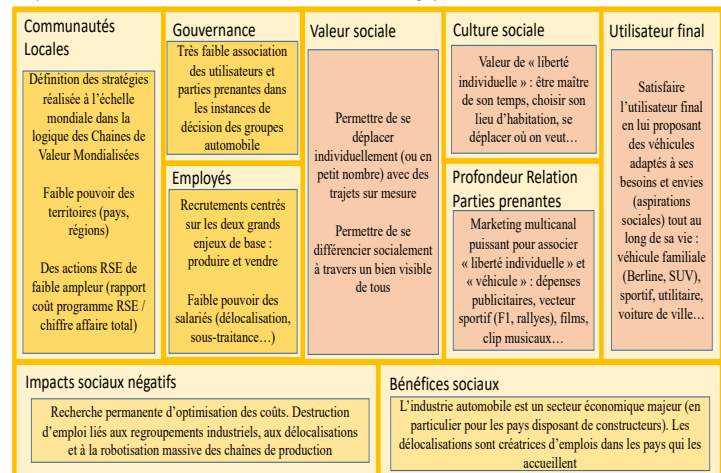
Communautés Locales

Définition des stratégies réalisée à l'échelle mondiale dans la logique des Chaines de Valeur Mondialisées

Faible pouvoir des territoires (pays, régions)

Des actions RSE de faible ampleur (rapport coût programme RSE / chiffre affaire total)

Gouvernance

Très faible association des utilisateurs et parties prenantes dans les instances de décision des groupes automobile

Employés

Recrutements centrés sur les deux grands enjeux de base : produire et vendre

Faible pouvoir des salariés (délocalisation, sous-traitance…)

Valeur sociale

Permettre de se déplacer individuellement (ou en petit nombre) avec des trajets sur mesure

Permettre de se différencier socialement à travers un bien visible de tous

Culture sociale

Valeur de « liberté individuelle » : être maître de son temps, choisir son lieu d'habitation, se déplacer où on veut…

Profondeur Relation Parties prenantes

Marketing multicanal puissant pour associer « liberté individuelle » et « véhicule » : dépenses publicitaires, vecteur sportif (F1, rallyes), films, clip musicaux…

Utilisateur final

Satisfaire l'utilisateur final en lui proposant des véhicules adaptés à ses besoins et envies (aspirations sociales) tout au long de sa vie : véhicule familiale (Berline, SUV), sportif, utilitaire, voiture de ville…

Impacts sociaux négatifs

Recherche permanente d'optimisation des coûts. Destruction d'emploi liés aux regroupements industriels, aux délocalisations et à la robotisation massive des chaines de production

Bénéfices sociaux

L'industrie automobile est un secteur économique majeur (en particulier pour les pays disposant de constructeurs). Les délocalisations sont créatrices d'emplois dans les pays qui les accueillent